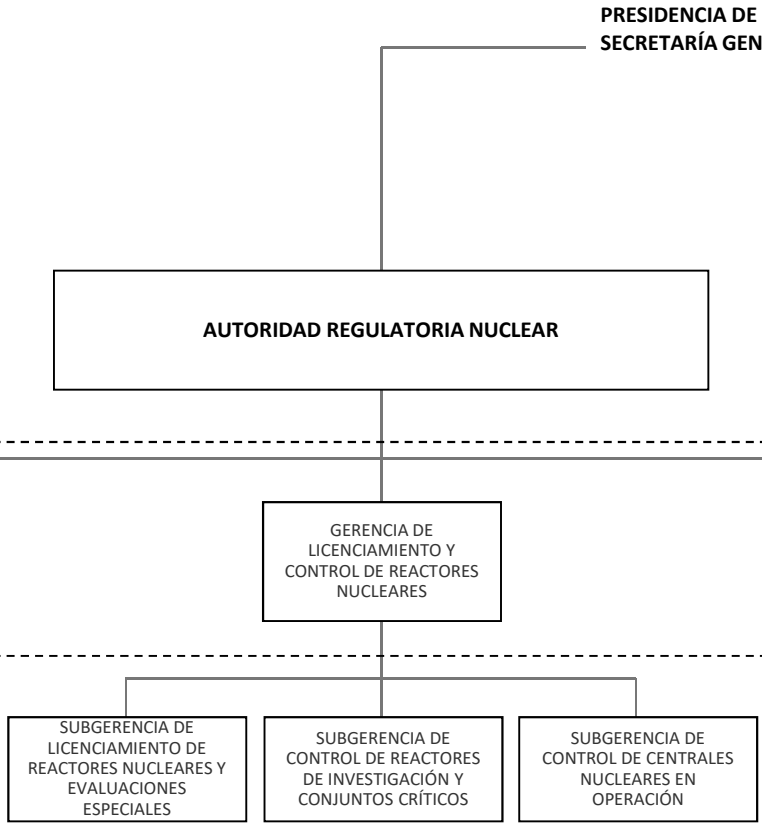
PRESIDENCIA DE
SECRETARÍA GEN

AUTORIDAD REGULATORIA NUCLEAR

GERENCIA DE LICENCIAMIENTO Y CONTROL DE REACTORES NUCLEARES

SUBGERENCIA DE LICENCIAMIENTO DE REACTORES NUCLEARES Y EVALUACIONES ESPECIALES

SUBGERENCIA DE CONTROL DE REACTORES DE INVESTIGACIÓN Y CONJUNTOS CRÍTICOS

SUBGERENCIA DE CONTROL DE CENTRALES NUCLEARES EN OPERACIÓN